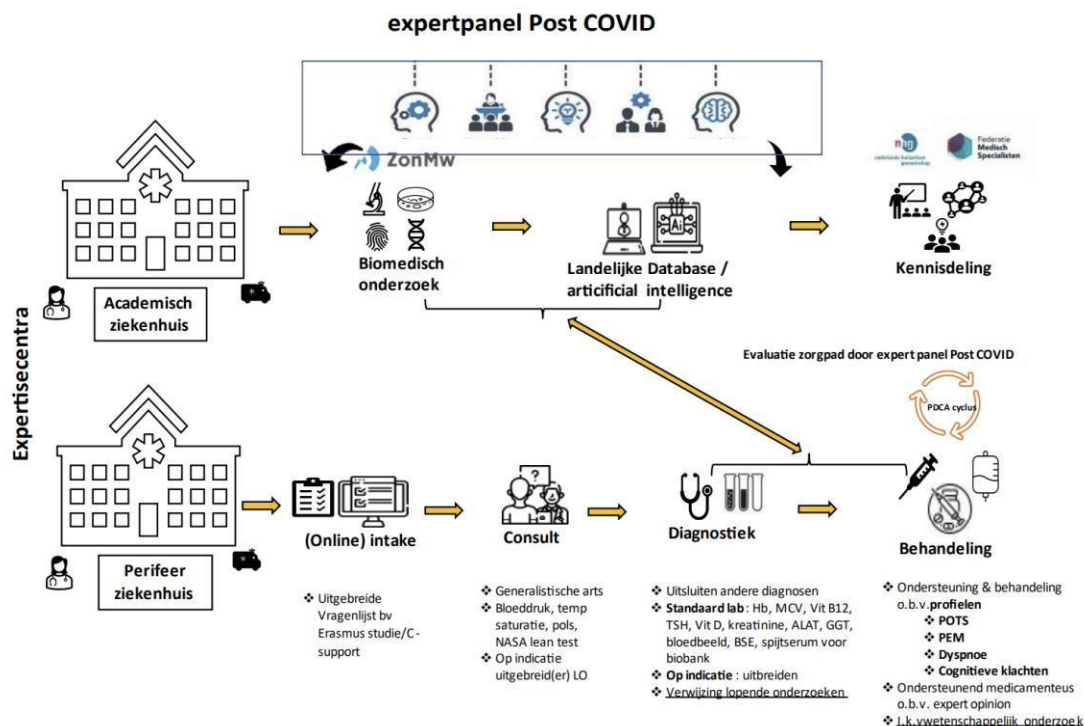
expertpanel Post COVID

ZonMw

Biomedisch onderzoek

Landelijke Database / artificial intelligence

Federatie Medisch Specialisten

Kennisdeling

Expertisecentra

Academisch ziekenhuis

Evaluatie zorgpad door expert panel Post COVID

PDCA cyclus

Perifeer ziekenhuis

(Online) intake

Consult

Diagnostiek

Behandeling

❖ Uitgebreide Vragenlijst bv Erasmus studie/C-support

❖ Generalistische arts
❖ Bloeddruk, temp saturatie, pols, NASA lean test
❖ Op indicatie uitgebreid(er) LO

❖ Uitsluiten andere diagnosen
❖ **Standaard lab** : Hb, MCV, Vit B12, TSH, Vit D, kreatinine, ALAT, GGT, bloedbeeld, BSE, spijtserum voor biobank
❖ **Op indicatie** : uitbreiden
❖ Verwijzing lopende onderzoeken

❖ Ondersteuning & behandeling o.b.v. **profielen**
❖ **POTS**
❖ **PEM**
❖ **Dyspnoe**
❖ **Cognitieve klachten**
❖ Ondersteunend medicamenteus o.b.v. expert opinion
❖ I.k.v. wetenschappelijk onderzoek